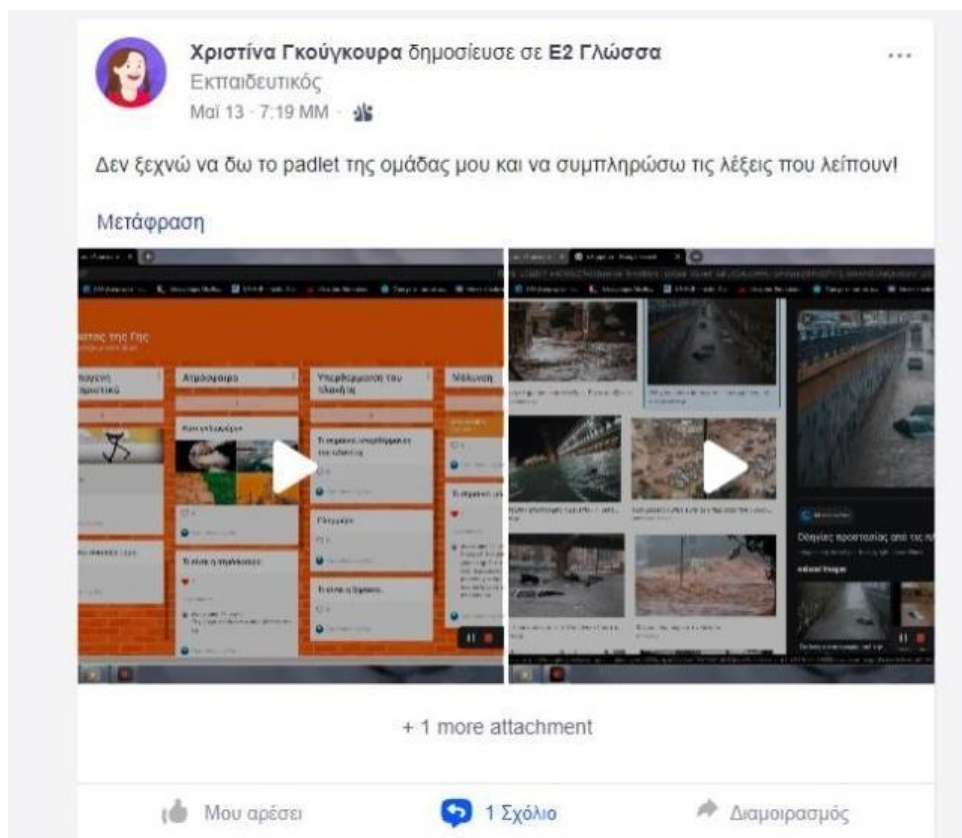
Χριστίνα Γκούγκουρα δημοσίευσε σε Ε2 Γλώσσα
Εκπαιδευτικός
Μαΐ 13 · 7:19 ΜΜ ·

Δεν ξεχνώ να δω το padlet της ομάδας μου και να συμπληρώσω τις λέξεις που λείπουν!

Μετάφραση

Ατμόσφαιρα
Υπερθέρμανση του πλανήτη
Μόλυνση
Τι είναι η ξηρασία;

Οδηγίες προστασίας από τις π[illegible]

+ 1 more attachment

Μου αρέσει
1 Σχόλιο
Διαμοιρασμός